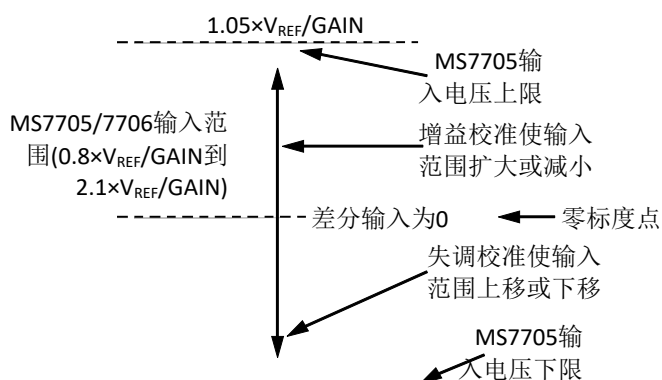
$1.05\times V_{REF}/GAIN$

MS7705输入电压上限

MS7705/7706输入范围($0.8\times V_{REF}/GAIN$到$2.1\times V_{REF}/GAIN$)

增益校准使输入范围扩大或减小

差分输入为0

零标度点

失调校准使输入范围上移或下移

MS7705输入电压下限